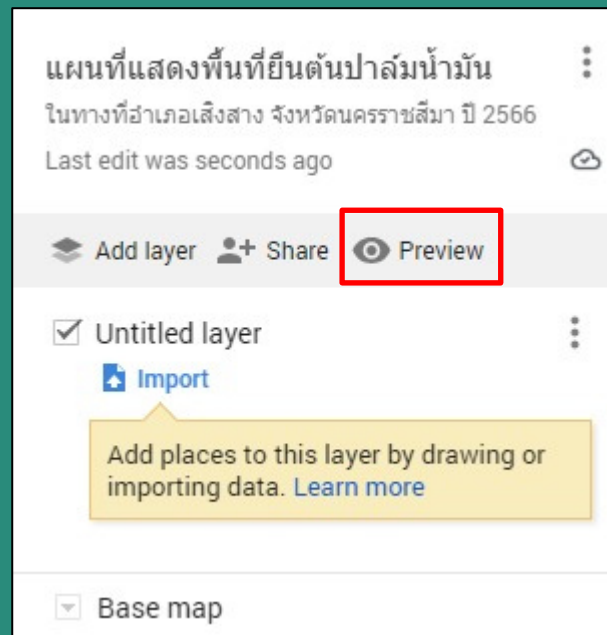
แผนที่แสดงพื้นที่ยืนต้นปาล์มน้ำมัน

ในทางที่อำเภอเสิงสาง จังหวัดนครราชสีมา ปี 2566

Last edit was seconds ago

Add layer Share Preview

Untitled layer

Import

Add places to this layer by drawing or importing data. Learn more

Base map